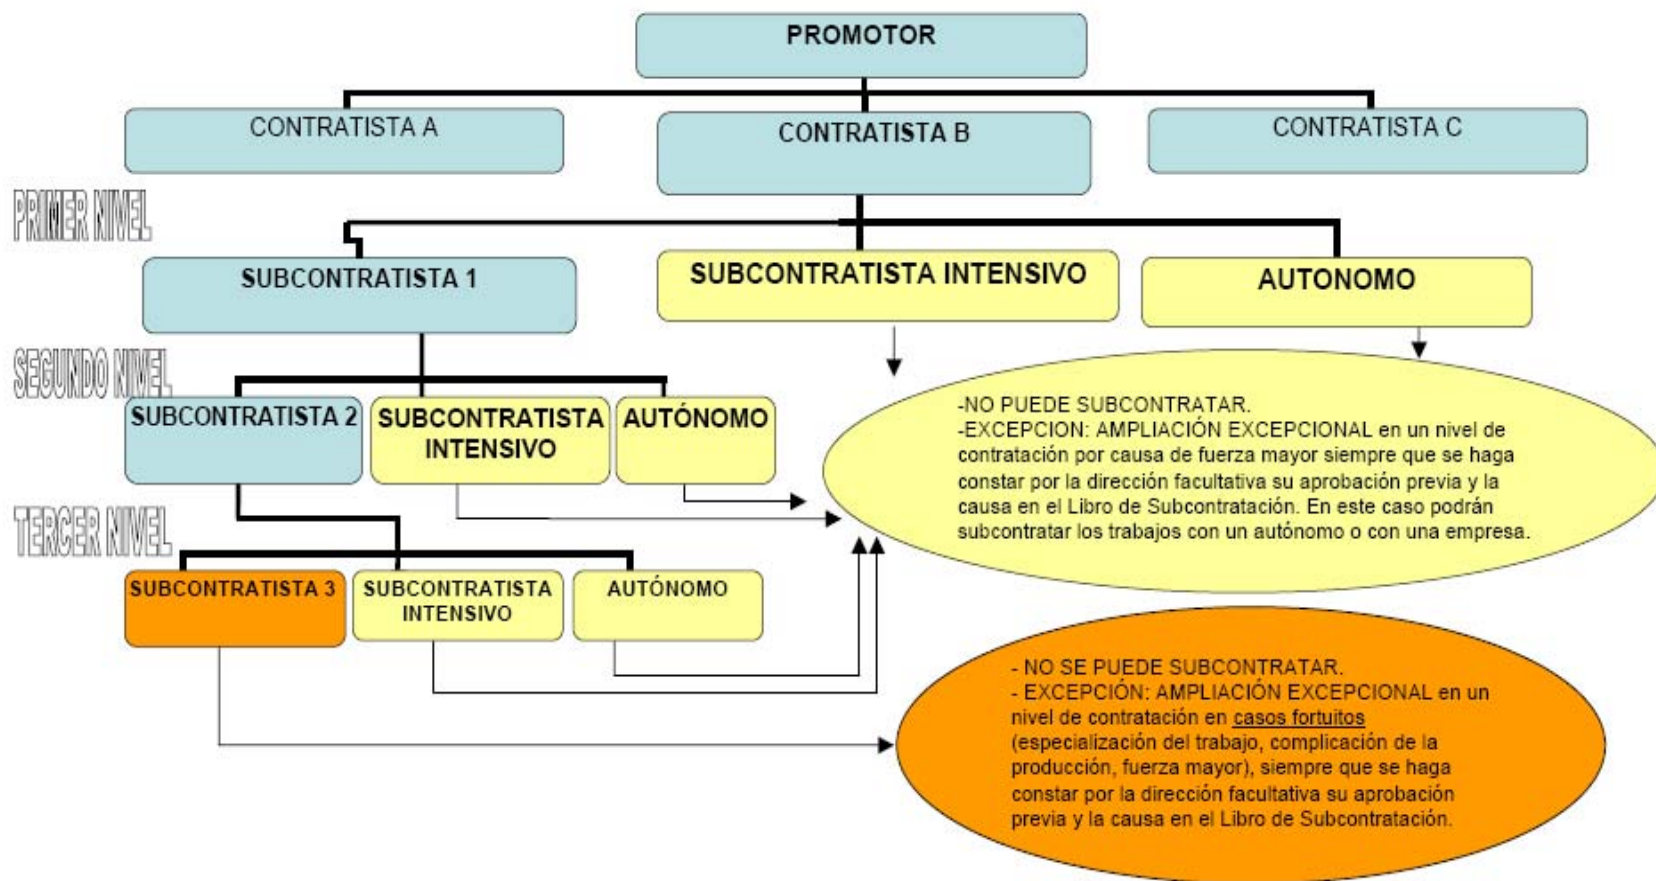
PROMOTOR

CONTRATISTA A

CONTRATISTA B

CONTRATISTA C

PRIMER NIVEL

SUBCONTRATISTA 1

SUBCONTRATISTA INTENSIVO

AUTONOMO

SEGUNDO NIVEL

SUBCONTRATISTA 2

SUBCONTRATISTA INTENSIVO

AUTÓNOMO

-NO PUEDE SUBCONTRATAR.
-EXCEPCION: AMPLIACIÓN EXCEPCIONAL en un nivel de contratación por causa de fuerza mayor siempre que se haga constar por la dirección facultativa su aprobación previa y la causa en el Libro de Subcontratación. En este caso podrán subcontratar los trabajos con un autónomo o con una empresa.

TERCER NIVEL

SUBCONTRATISTA 3

SUBCONTRATISTA INTENSIVO

AUTÓNOMO

- NO SE PUEDE SUBCONTRATAR.
- EXCEPCIÓN: AMPLIACIÓN EXCEPCIONAL en un nivel de contratación en casos fortuitos (especialización del trabajo, complicación de la producción, fuerza mayor), siempre que se haga constar por la dirección facultativa su aprobación previa y la causa en el Libro de Subcontratación.